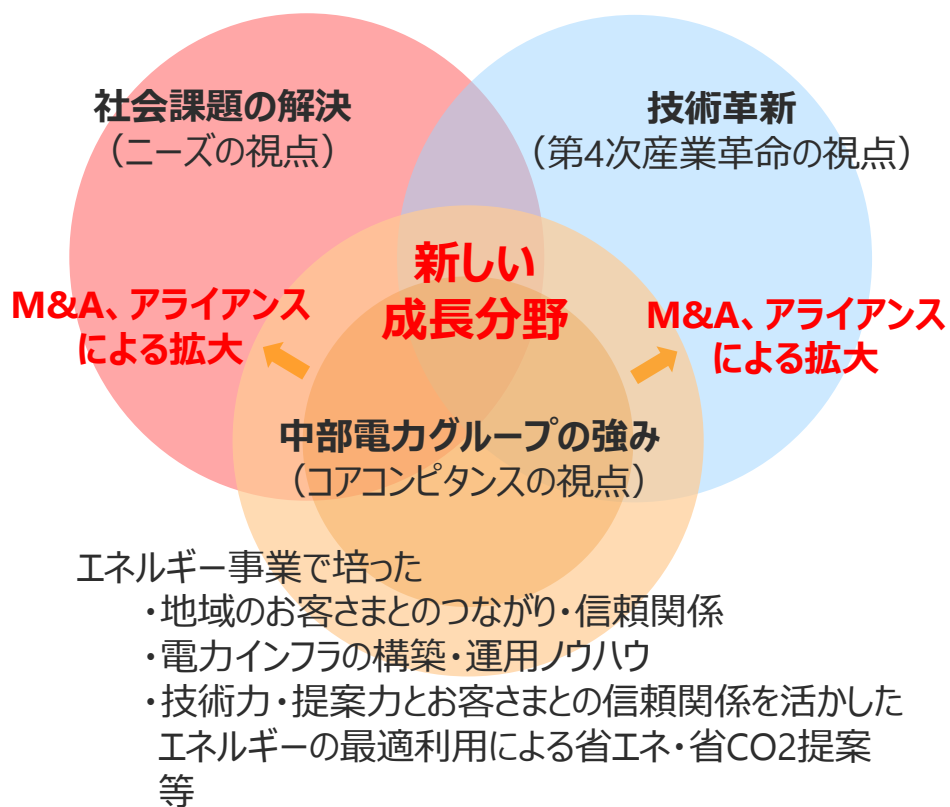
社会課題の解決
（ニーズの視点）

技術革新
（第4次産業革命の視点）

新しい
成長分野

M&A、アライアンス
による拡大

M&A、アライアンス
による拡大

中部電力グループの強み
（コアコンピタンスの視点）

エネルギー事業で培った
・地域のお客さまとのつながり・信頼関係
・電力インフラの構築・運用ノウハウ
・技術力・提案力とお客さまとの信頼関係を活かしたエネルギーの最適利用による省エネ・省CO2提案等